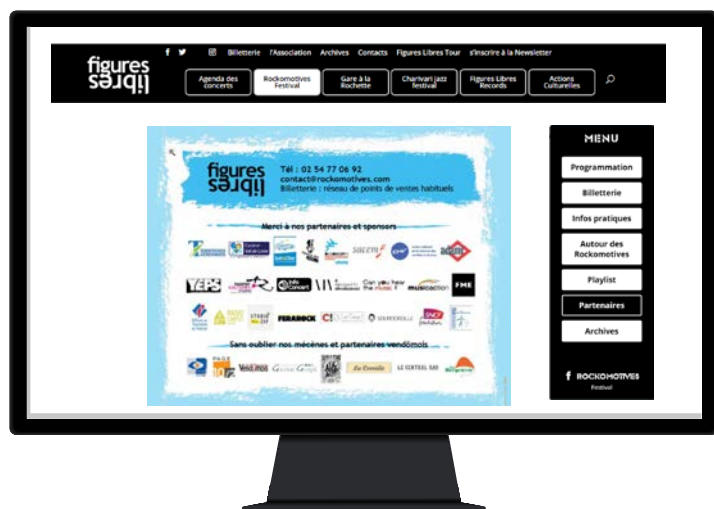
figures libres

f Billetterie l'Association Archives Contacts Figures Libres Tour s'inscrire à la Newsletter

Agenda des concerts
Rockomotives Festival
Gare à la Rochette
Charivari jazz festival
Figures Libres Records
Actions Culturelles

figures libres
Tél : 02 54 77 06 92
contact@rockomotives.com
Billetterie : réseau de points de ventes habituels

Merci à nos partenaires et sponsors

sacem
FME
FERAROCK
Info Concert
Can you hear the music ?
musicaction
VENDOMOIS

Sans oublier nos mécènes et partenaires vendômois

PAGE 10
La Cressille
LE CERTEIL SAS

MENU
Programmation
Billetterie
Infos pratiques
Autour des Rockomotives
Playlist
Partenaires
Archives

f ROCKOMOTIVES Festival